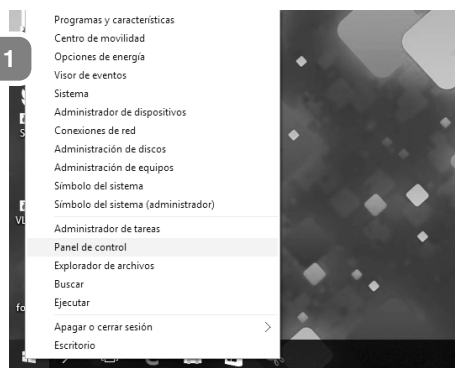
1

Programas y características
Centro de movilidad
Opciones de energía
Visor de eventos
Sistema
Administrador de dispositivos
Conexiones de red
Administración de discos
Administración de equipos
Símbolo del sistema
Símbolo del sistema (administrador)

Administrador de tareas
Panel de control
Explorador de archivos
Buscar
Ejecutar

Apagar o cerrar sesión >
Escritorio

S
VL
fo